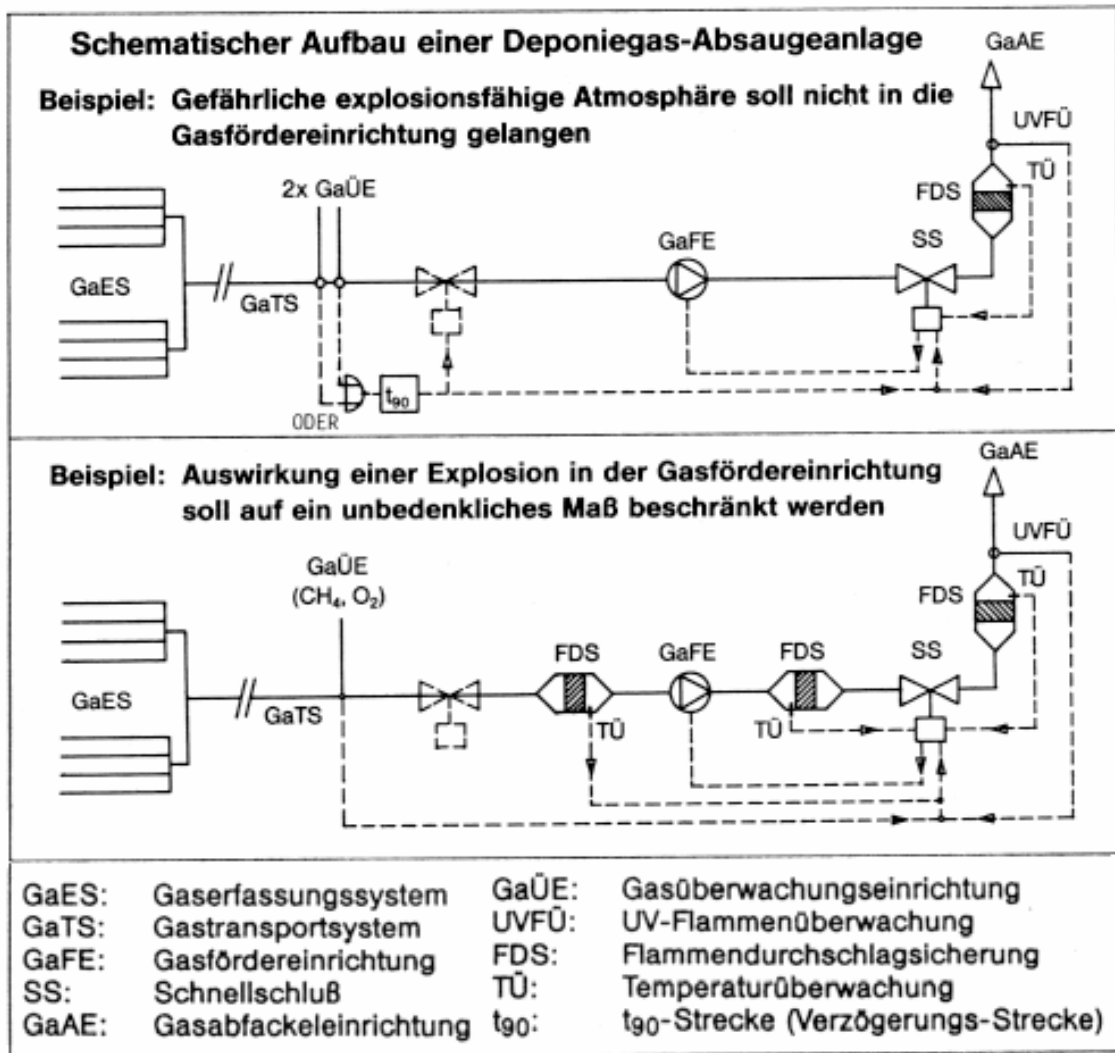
Schematischer Aufbau einer Deponiegas-Absaugeanlage

GaAE

Beispiel: Gefährliche explosionsfähige Atmosphäre soll nicht in die Gasfördereinrichtung gelangen

UVFÜ

TÜ

2x GaÜE

FDS

GaFE

SS

GaES

GaTS

$t_{90}$

ODER

Beispiel: Auswirkung einer Explosion in der Gasfördereinrichtung soll auf ein unbedenkliches Maß beschränkt werden

GaAE

UVFÜ

TÜ

GaÜE
($CH_4$, $O_2$)

FDS

FDS

GaFE

FDS

SS

GaES

GaTS

TÜ

TÜ

| | | | |
|---|---|---|---|
| GaES: | Gaserfassungssystem | GaÜE: | Gasüberwachungseinrichtung |
| GaTS: | Gastransportsystem | UVFÜ: | UV-Flammenüberwachung |
| GaFE: | Gasfördereinrichtung | FDS: | Flammendurchschlagsicherung |
| SS: | Schnellschluß | TÜ: | Temperaturüberwachung |
| GaAE: | Gasabfackeleinrichtung | $t_{90}$: | $t_{90}$-Strecke (Verzögerungs-Strecke) |